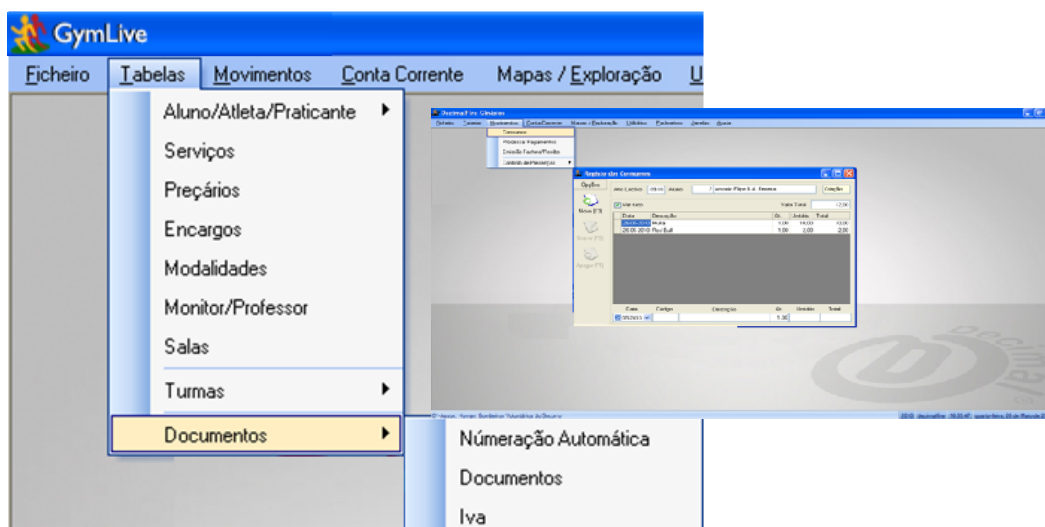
GymLive

Ficheiro Tabelas Movimentos Conta Corrente Mapas / Exploração U

Aluno/Atleta/Praticante
Serviços
Preçários
Encargos
Modalidades
Monitor/Professor
Salas
Turmas
Documentos

Númeração Automática
Documentos
Iva

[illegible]

Consumos
Modos de Pagamento
Emissão Facturas/Recibos
Controlo de Passagens

Registo de Consumos

Opções
Novo (F3)
Gravar (F5)
Apagar (F8)

Ver todos
Valor Total
Data
Descrição
Qt.
Unitário
Total
Criação

Data
Código
Descrição
Qt.
Unitário
Total